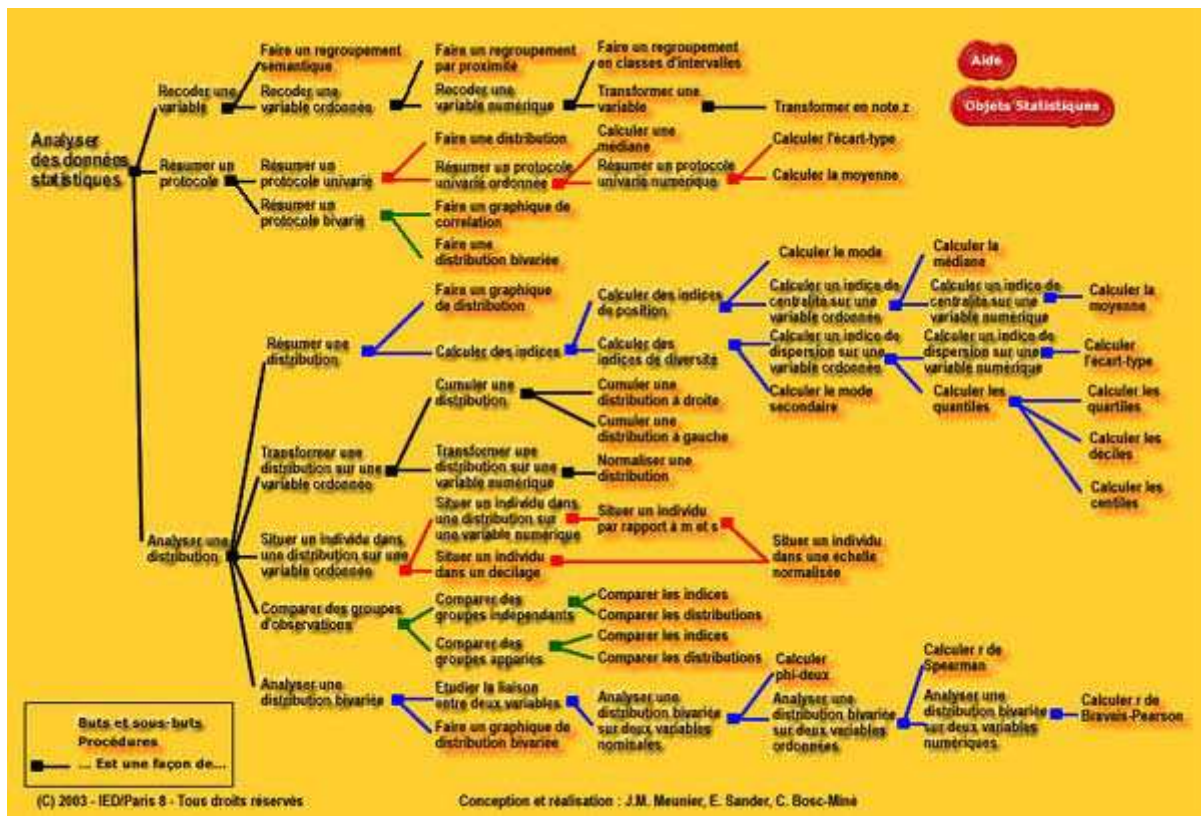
Aide

Objets Statistiques

Analyser des données statistiques

Recoder une variable

Faire un regroupement sémantique

Recoder une variable ordonnée

Faire un regroupement par proximité

Recoder une variable numérique

Faire un regroupement en classes d'intervalles

Transformer une variable

Transformer en note z

Résumer un protocole

Résumer un protocole univarié

Faire une distribution

Résumer un protocole univarié ordonnée

Calculer une médiane

Résumer un protocole univarié numérique

Calculer l'écart-type

Calculer la moyenne

Résumer un protocole bivarié

Faire un graphique de corrélation

Faire une distribution bivariée

Analyser une distribution

Résumer une distribution

Faire un graphique de distribution

Calculer des indices

Calculer des indices de position

Calculer le mode

Calculer un indice de centralité sur une variable ordonnée

Calculer la médiane

Calculer un indice de centralité sur une variable numérique

Calculer la moyenne

Calculer des indices de diversité

Calculer un indice de dispersion sur une variable ordonnée

Calculer un indice de dispersion sur une variable numérique

Calculer l'écart-type

Calculer le mode secondaire

Calculer les quantiles

Calculer les quartiles

Calculer les déciles

Calculer les centiles

Transformer une distribution sur une variable ordonnée

Cumuler une distribution

Cumuler une distribution à droite

Cumuler une distribution à gauche

Transformer une distribution sur une variable numérique

Normaliser une distribution

Situer un individu dans une distribution sur une variable ordonnée

Situer un individu dans une distribution sur une variable numérique

Situer un individu par rapport à m et s

Situer un individu dans un décilage

Situer un individu dans une échelle normalisée

Comparer des groupes d'observations

Comparer des groupes indépendants

Comparer les indices

Comparer les distributions

Comparer des groupes appariés

Comparer les indices

Comparer les distributions

Analyser une distribution bivariée

Etudier la liaison entre deux variables

Faire un graphique de distribution bivariée

Analyser une distribution bivariée sur deux variables nominales

Calculer phi-deux

Analyser une distribution bivariée sur deux variables ordonnées

Calculer r de Spearman

Analyser une distribution bivariée sur deux variables numériques

Calculer r de Bravais-Pearson

Buts et sous-buts

Procédures

... Est une façon de...

(C) 2003 - IED/Paris 8 - Tous droits réservés

Conception et réalisation : J.M. Meunier, E. Sander, C. Bosc-Miné